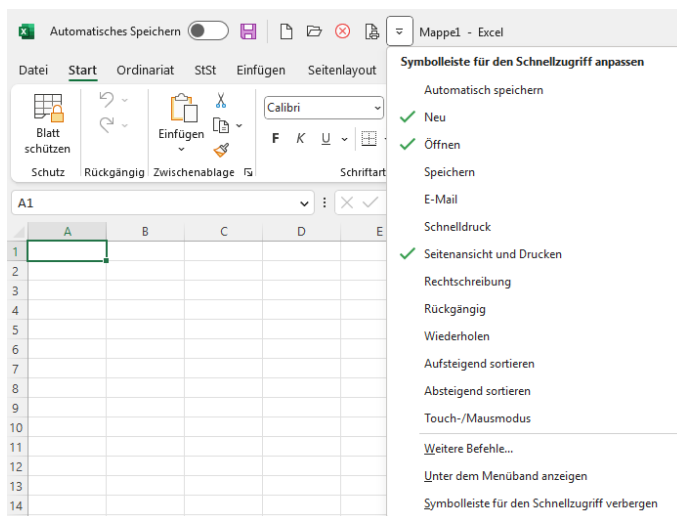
Automatisches Speichern

Mappe1 - Excel

Datei Start Ordinariat StSt Einfügen Seitenlayout

Blatt schützen

Schutz

Rückgängig

Einfügen

Zwischenablage

Calibri

F K U

Schriftart

A1

| | A | B | C | D | E |
|---|---|---|---|---|---|
| 1 | | | | | |
| 2 | | | | | |
| 3 | | | | | |
| 4 | | | | | |
| 5 | | | | | |
| 6 | | | | | |
| 7 | | | | | |
| 8 | | | | | |
| 9 | | | | | |
| 10 | | | | | |
| 11 | | | | | |
| 12 | | | | | |
| 13 | | | | | |
| 14 | | | | | |

Symbolleiste für den Schnellzugriff anpassen

Automatisch speichern

Neu

Öffnen

Speichern

E-Mail

Schnelldruck

Seitenansicht und Drucken

Rechtschreibung

Rückgängig

Wiederholen

Aufsteigend sortieren

Absteigend sortieren

Touch-/Mausmodus

Weitere Befehle...

Unter dem Menüband anzeigen

Symbolleiste für den Schnellzugriff verbergen